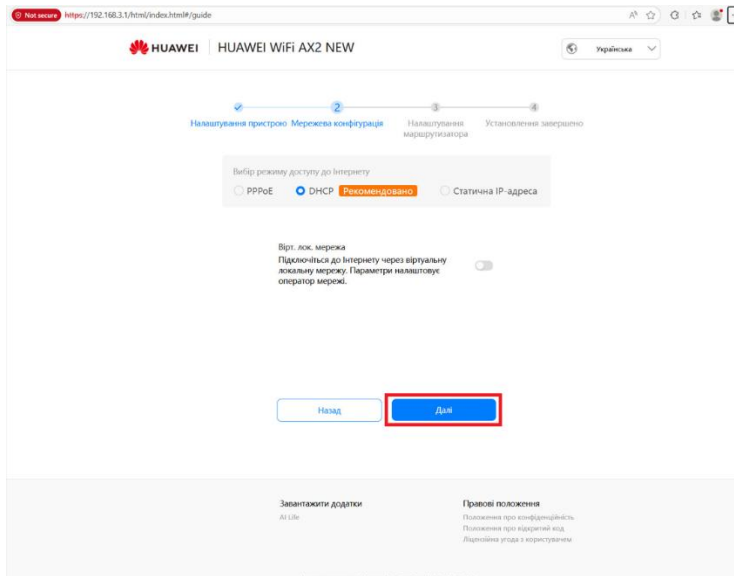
Not secure https://192.168.3.1/html/index.html#/guide

HUAWEI | HUAWEI WiFi AX2 NEW

Українська

2 3 4

Налаштування пристрою Мережева конфігурація Налаштування маршрутизатора Установлення завершено

Вибір режиму доступу до Інтернету

PPPoE DHCP Рекомендовано Статична IP-адреса

Вірт. лок. мережа

Підключіться до Інтернету через віртуальну локальну мережу. Параметри налаштовує оператор мережі.

Назад Далі

Завантажити додатки
AI Life

Правові положення
Положення про конфіденційність
Положення про відкритий код
Ліцензійна угода з користувачем